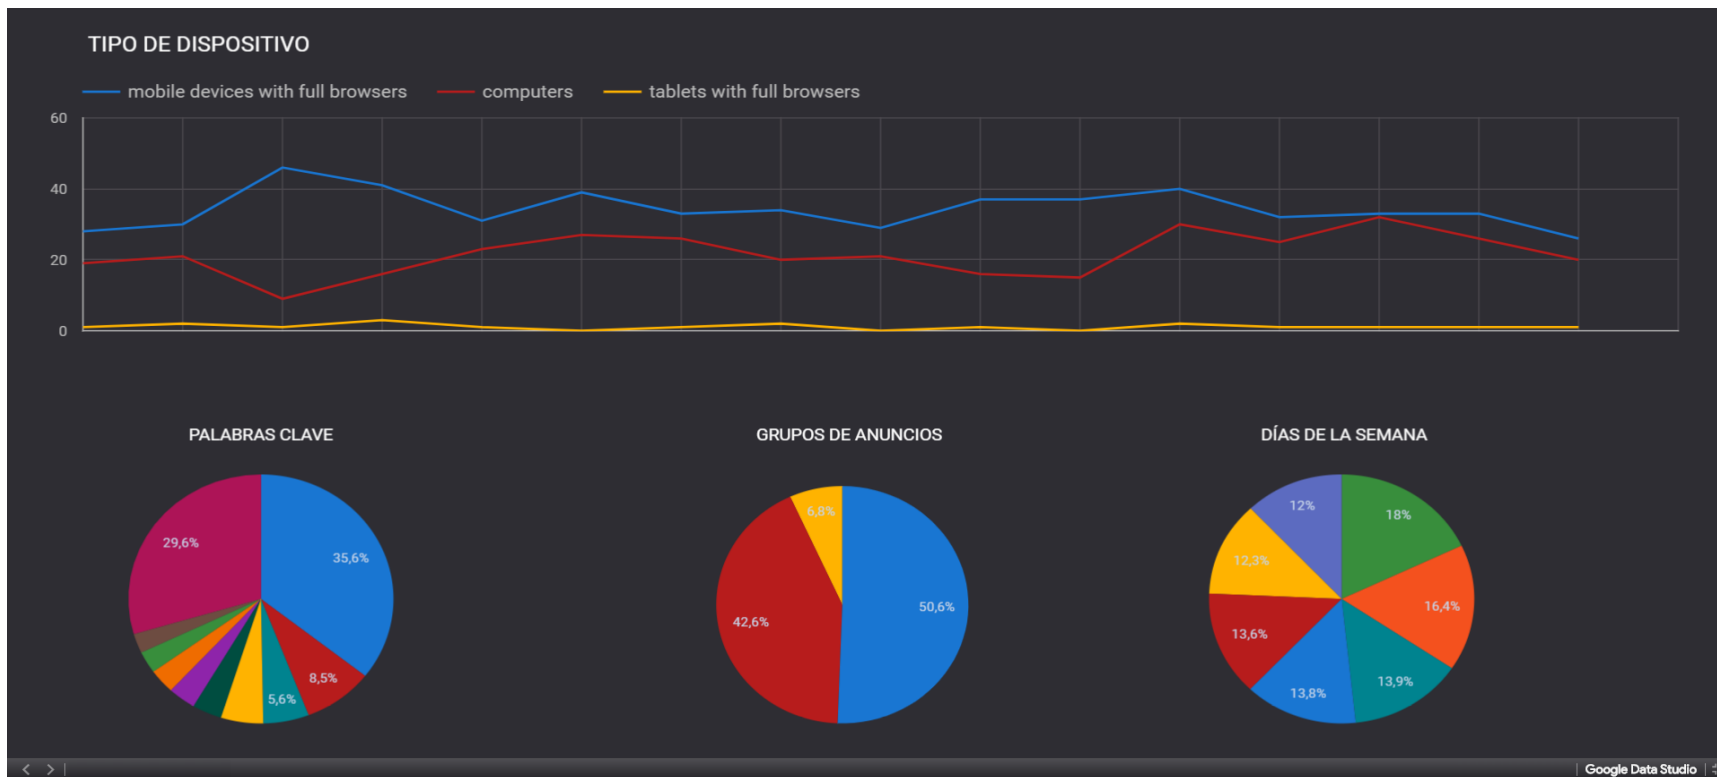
TIPO DE DISPOSITIVO

mobile devices with full browsers
computers
tablets with full browsers

60
40
20
0

PALABRAS CLAVE

29,6%
35,6%
8,5%
5,6%

GRUPOS DE ANUNCIOS

6,8%
42,6%
50,6%

DÍAS DE LA SEMANA

12%
18%
12,3%
16,4%
13,6%
13,9%
13,8%

Google Data Studio